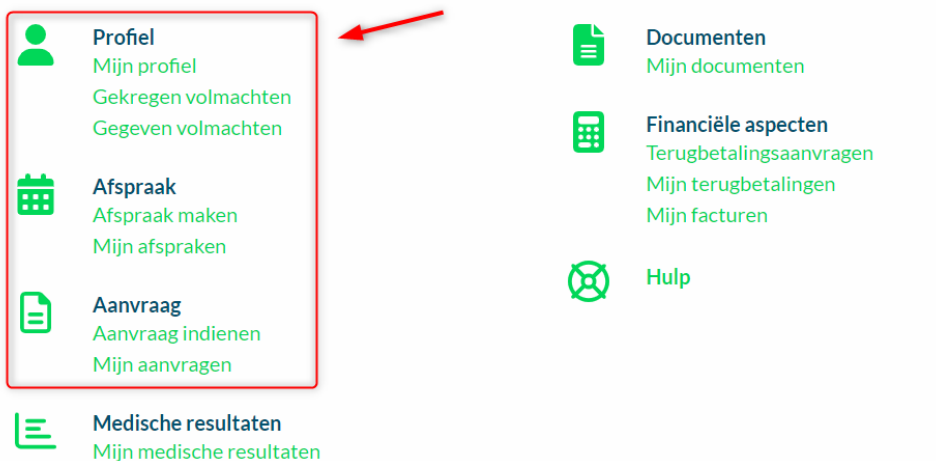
Profiel
Mijn profiel
Gekregen volmachten
Gegeven volmachten

Afspraak
Afspraak maken
Mijn afspraken

Aanvraag
Aanvraag indienen
Mijn aanvragen

Medische resultaten
Mijn medische resultaten

Documenten
Mijn documenten

Financiële aspecten
Terugbetalingsaanvragen
Mijn terugbetalingen
Mijn facturen

Hulp